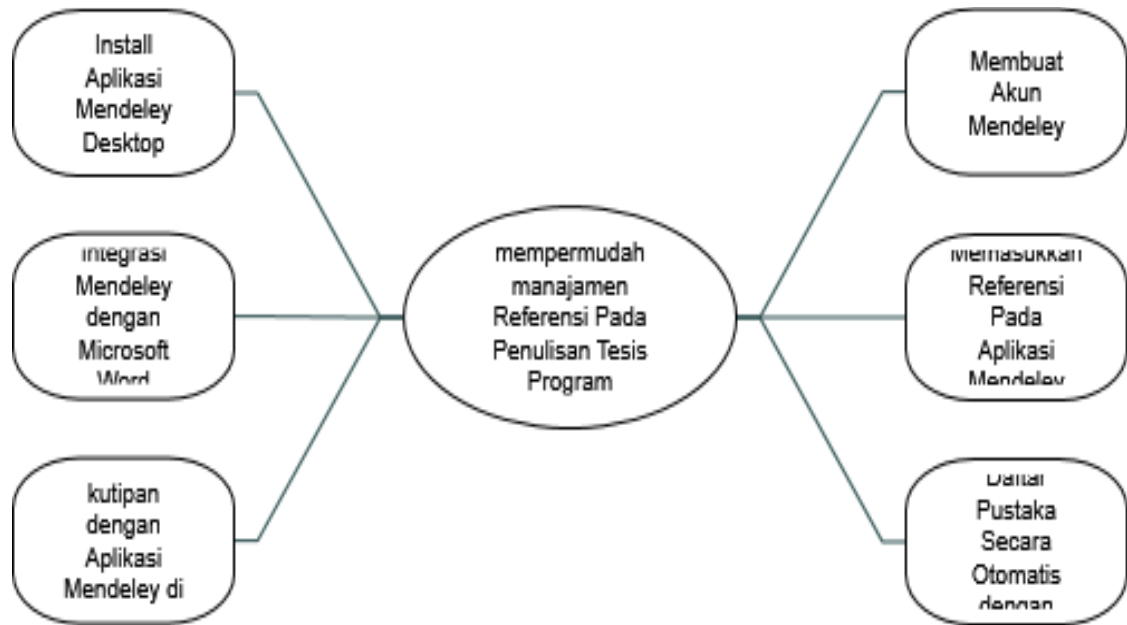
Install Aplikasi Mendeley Desktop

Integrasi Mendeley dengan Microsoft Word

kutipan dengan Aplikasi Mendeley di

mempermudah manajamen Referensi Pada Penulisan Tesis Program

Membuat Akun Mendeley

Memasukkan Referensi Pada Aplikasi Mendeley

Daftar Pustaka Secara Otomatis dengan